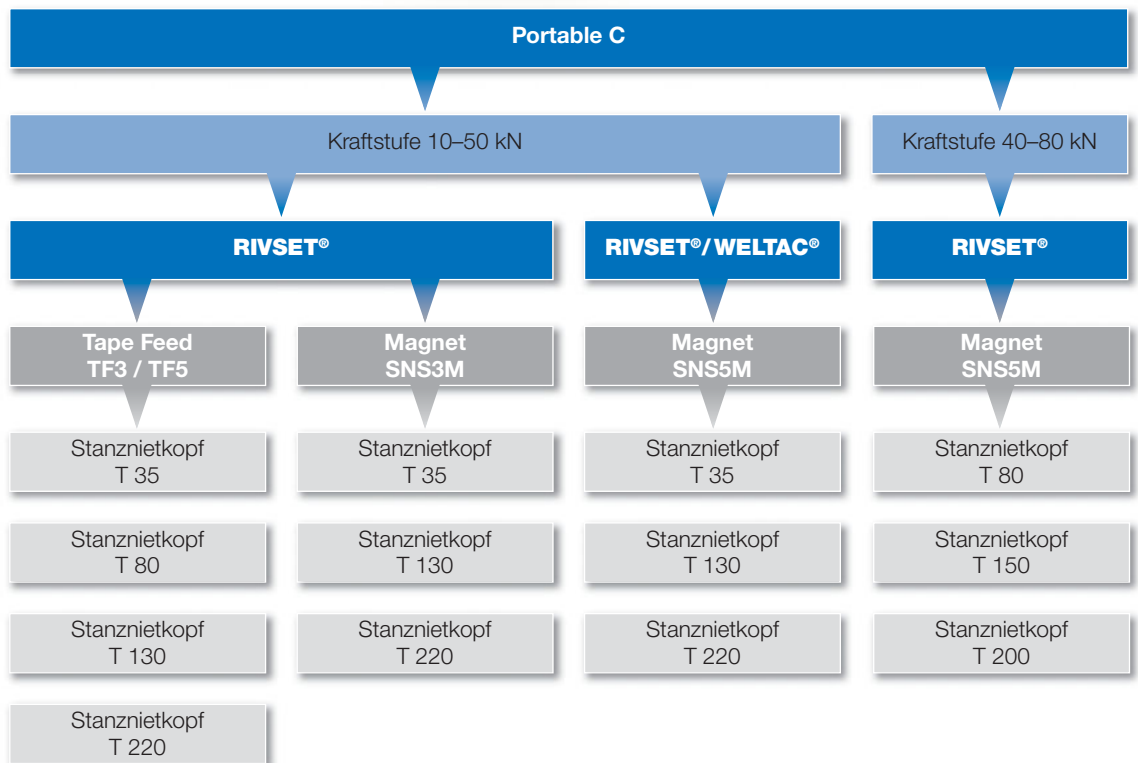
Portable C

Kraftstufe 10–50 kN

Kraftstufe 40–80 kN

RIVSET®

RIVSET®/ WELTAC®

RIVSET®

Tape Feed TF3 / TF5

Magnet SNS3M

Magnet SNS5M

Magnet SNS5M

Stanznietkopf T 35

Stanznietkopf T 35

Stanznietkopf T 35

Stanznietkopf T 80

Stanznietkopf T 80

Stanznietkopf T 130

Stanznietkopf T 130

Stanznietkopf T 150

Stanznietkopf T 130

Stanznietkopf T 220

Stanznietkopf T 220

Stanznietkopf T 200

Stanznietkopf T 220